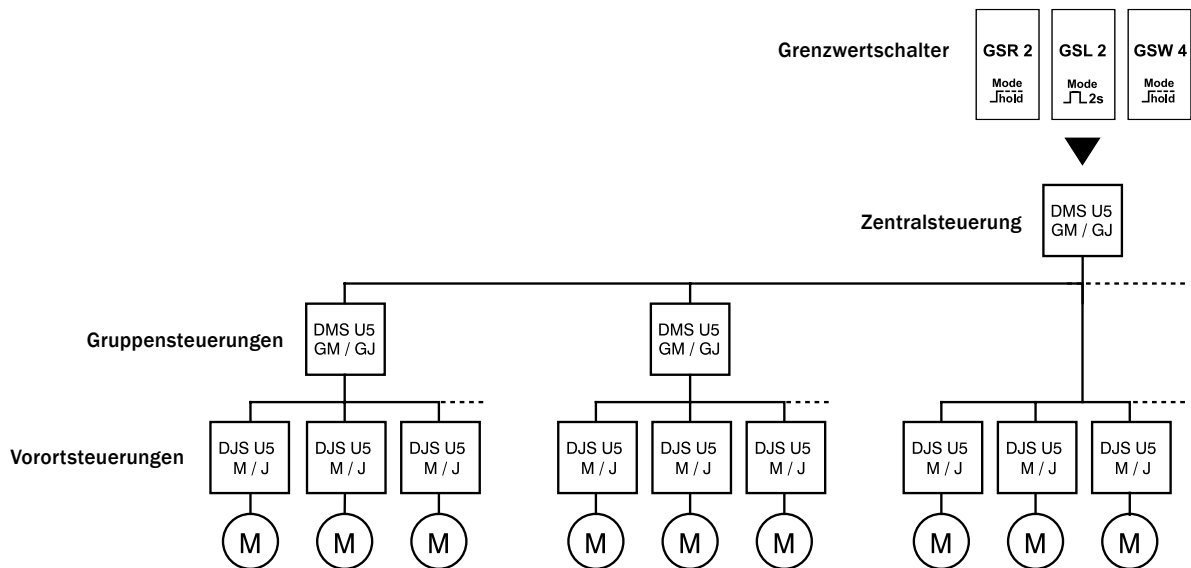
Grenzwertschalter

GSR 2
Mode
hold

GSL 2
Mode
2s

GSW 4
Mode
hold

Zentralsteuerung

DMS U5
GM / GJ

Gruppensteuerungen

DMS U5
GM / GJ

DMS U5
GM / GJ

Vorortsteuerungen

DJS U5
M / J

DJS U5
M / J

DJS U5
M / J

DJS U5
M / J

DJS U5
M / J

DJS U5
M / J

DJS U5
M / J

DJS U5
M / J

DJS U5
M / J

M M M M M M M M M